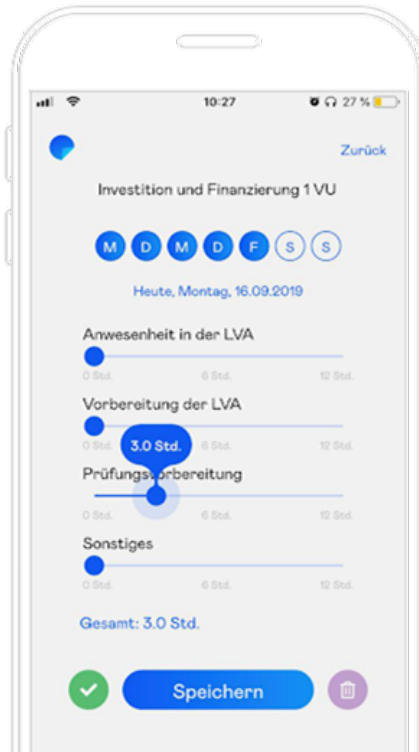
10:27
27 %

Zurück

Investition und Finanzierung 1 VU

M D M D F S S

Heute, Montag, 16.09.2019

Anwesenheit in der LVA
0 Std. 6 Std. 12 Std.

Vorbereitung der LVA
0 Std. 6 Std. 12 Std.

3.0 Std.
Prüfungsvorbereitung
0 Std. 6 Std. 12 Std.

Sonstiges
0 Std. 6 Std. 12 Std.

Gesamt: 3.0 Std.

Speichern